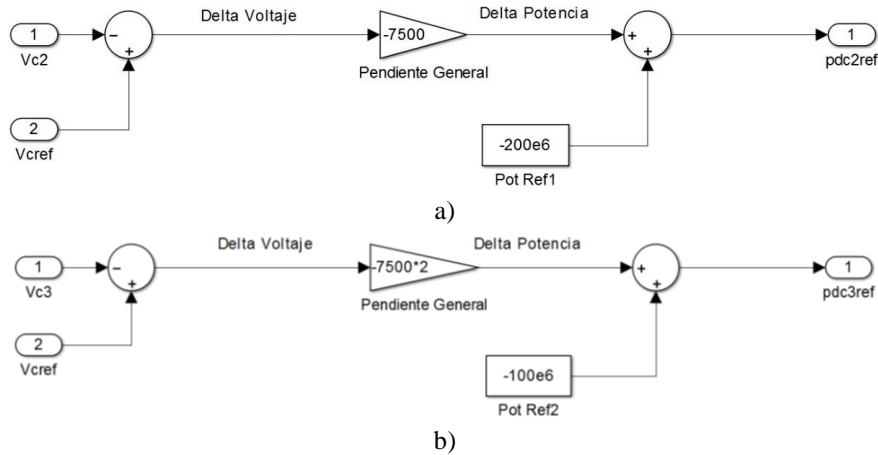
1
Vc2
−
+
2
Vcref
Delta Voltaje
-7500
Pendiente General
Delta Potencia
+
+
-200e6
Pot Ref1
1
pdc2ref

a)

1
Vc3
−
+
2
Vcref
Delta Voltaje
-7500*2
Pendiente General
Delta Potencia
+
+
-100e6
Pot Ref2
1
pdc3ref

b)